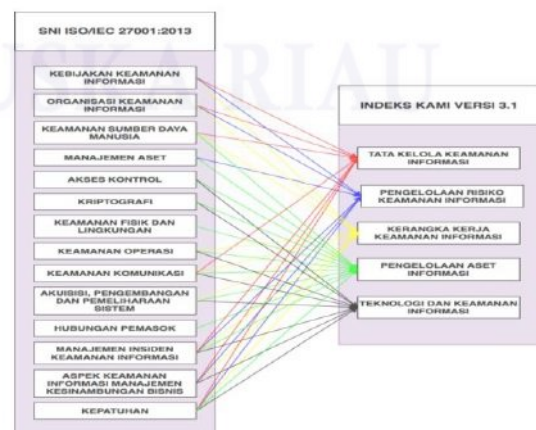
SNI ISO/IEC 27001:2013

KEBIJAKAN KEAMANAN INFORMASI

ORGANISASI KEAMANAN INFORMASI

KEAMANAN SUMBER DAYA MANUSIA

MANAJEMEN ASET

AKSES KONTROL

KRIPTOGRAFI

KEAMANAN FISIK DAN LINGKUNGAN

KEAMANAN OPERASI

KEAMANAN KOMUNIKASI

AKUISISI, PENGEMBANGAN DAN PEMELIHARAAN SISTEM

HUBUNGAN PEMASOK

MANAJEMEN INSIDEN KEAMANAN INFORMASI

ASPEK KEAMANAN INFORMASI MANAJEMEN KESINAMBUNGAN BISNIS

KEPATUHAN

INDEKS KAMI VERSI 3.1

TATA KELOLA KEAMANAN INFORMASI

PENGELOLAAN RISIKO KEAMANAN INFORMASI

KERANGKA KERJA KEAMANAN INFORMASI

PENGELOLAAN ASET INFORMASI

TEKNOLOGI DAN KEAMANAN INFORMASI